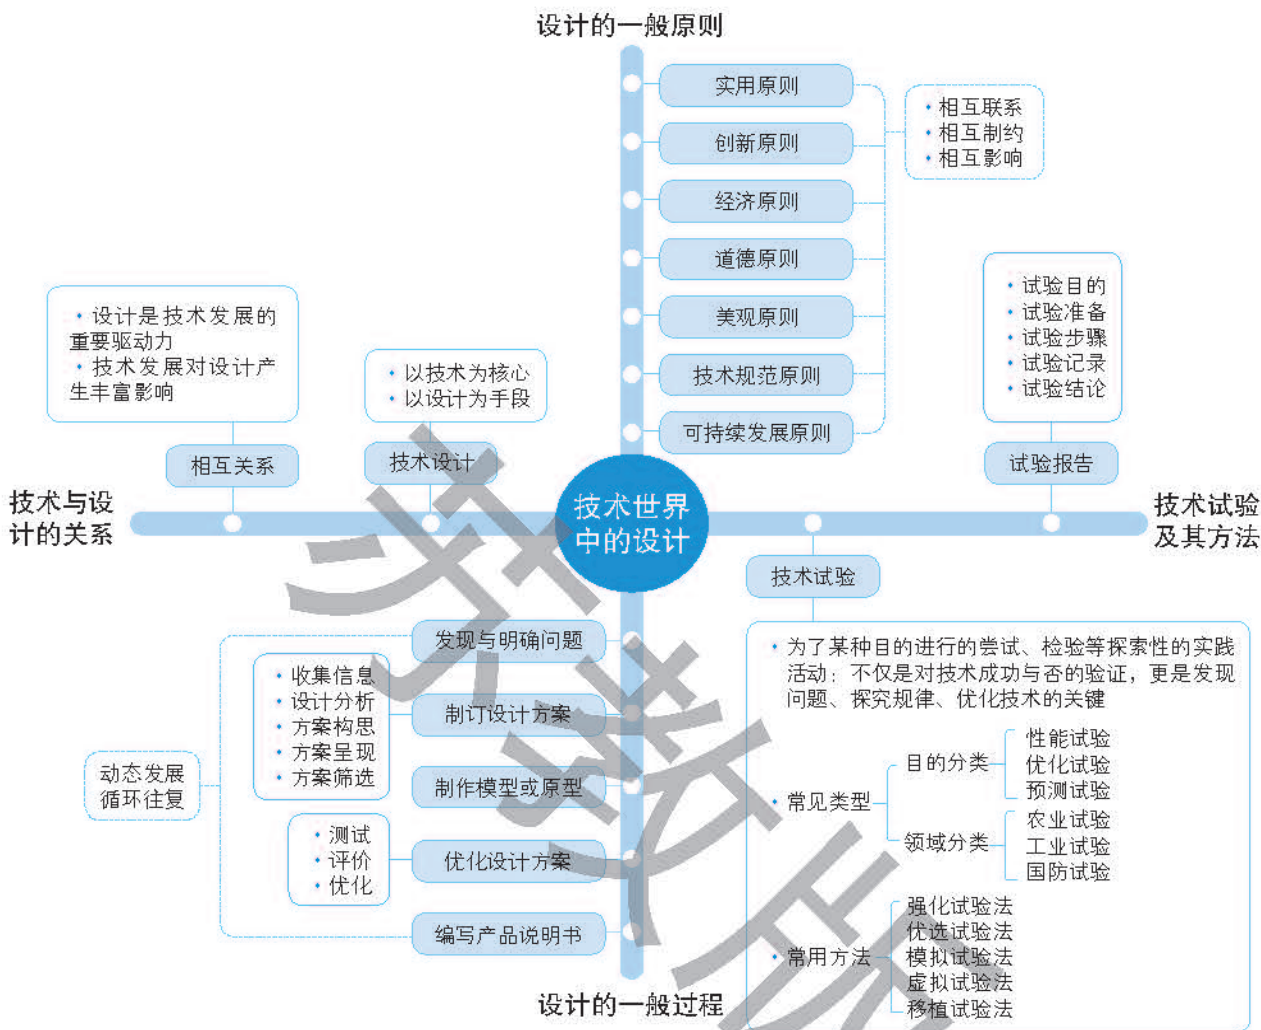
设计的一般原则

实用原则
创新原则
经济原则
道德原则
美观原则
技术规范原则
可持续发展原则

• 相互联系
• 相互制约
• 相互影响

• 设计是技术发展的重要驱动力
• 技术发展对设计产生丰富影响

相互关系

• 以技术为核心
• 以设计为手段

技术设计

• 试验目的
• 试验准备
• 试验步骤
• 试验记录
• 试验结论

试验报告

技术与设计的关系

技术世界中的设计

技术试验及其方法

技术试验

• 为了某种目的进行的尝试、检验等探索性的实践活动：不仅是对技术成功与否的验证，更是发现问题、探究规律、优化技术的关键

• 常见类型
目的分类
性能试验
优化试验
预测试验
领域分类
农业试验
工业试验
国防试验

• 常用方法
强化试验法
优选试验法
模拟试验法
虚拟试验法
移植试验法

发现与明确问题

• 收集信息
• 设计分析
• 方案构思
• 方案呈现
• 方案筛选

制订设计方案

动态发展
循环往复

制作模型或原型

• 测试
• 评价
• 优化

优化设计方案

编写产品说明书

设计的一般过程